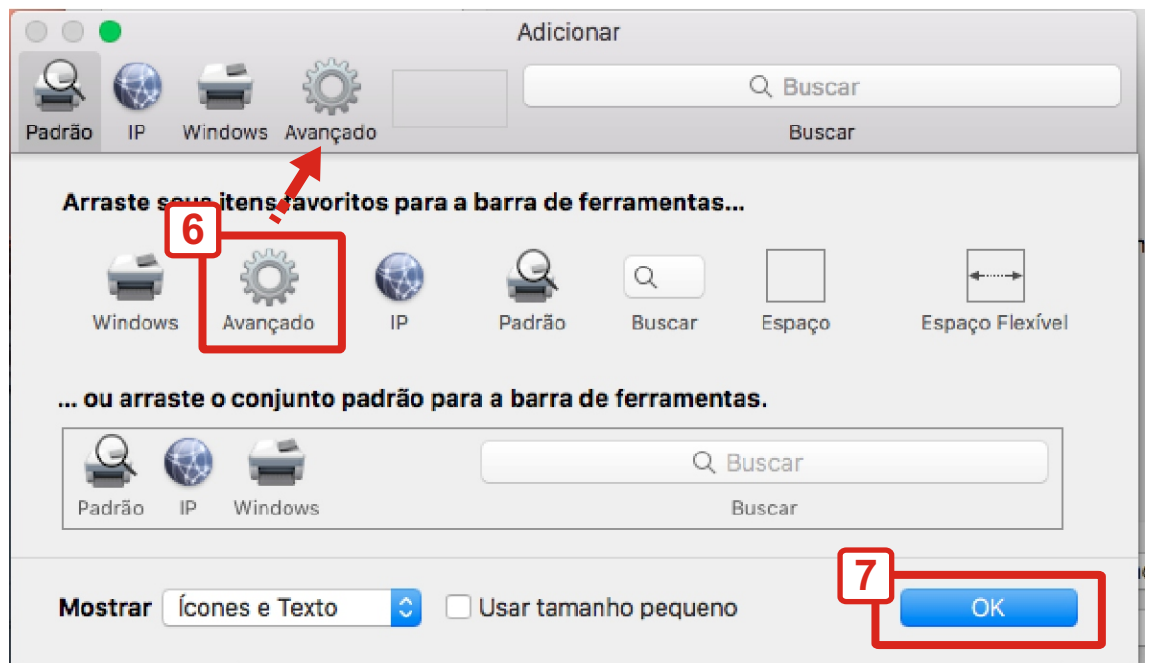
Adicionar

Padrão IP Windows Avançado

Buscar

Buscar

Arraste seus itens favoritos para a barra de ferramentas...

6

Windows Avançado IP Padrão Buscar Espaço Espaço Flexível

... ou arraste o conjunto padrão para a barra de ferramentas.

Padrão IP Windows

Buscar

Buscar

7

Mostrar Ícones e Texto Usar tamanho pequeno OK